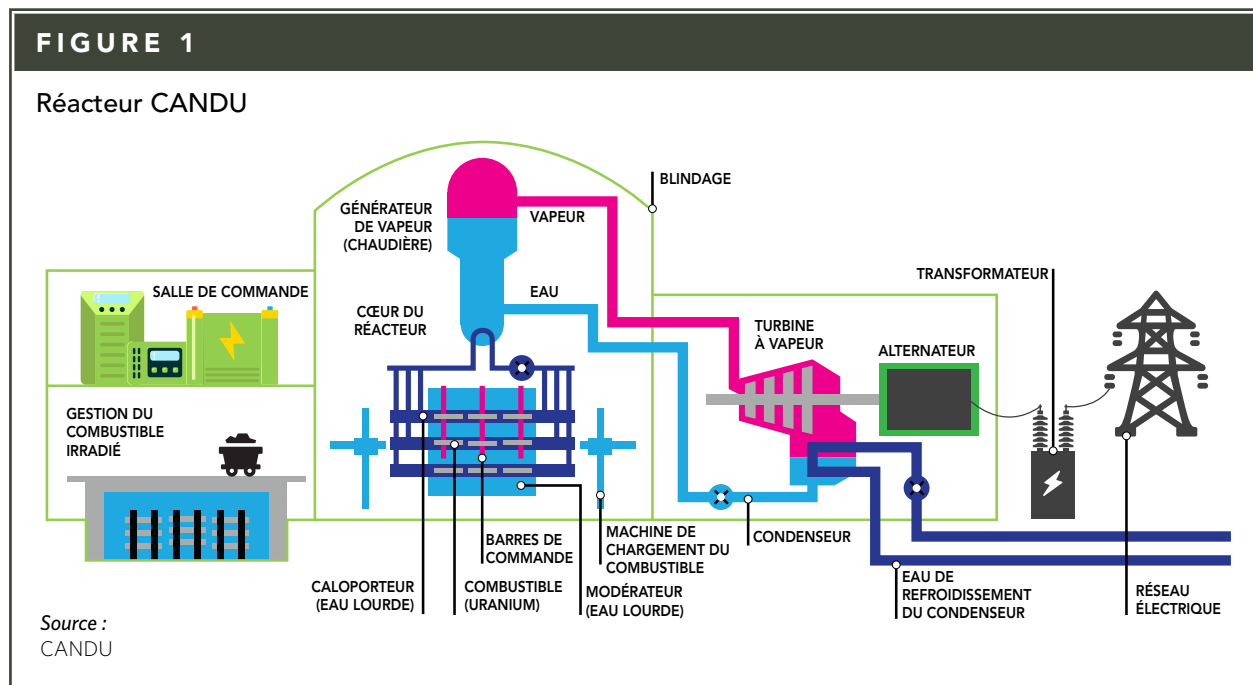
FIGURE 1

Réacteur CANDU

BLINDAGE

GÉNÉRATEUR DE VAPEUR (CHAUDIÈRE)

VAPEUR

SALLE DE COMMANDE

EAU

CŒUR DU RÉACTEUR

TRANSFORMATEUR

TURBINE À VAPEUR

ALTERNATEUR

GESTION DU COMBUSTIBLE IRRADIÉ

BARRES DE COMMANDE

MACHINE DE CHARGEMENT DU COMBUSTIBLE

CONDENSEUR

CALOPORTEUR (EAU LOURDE)

COMBUSTIBLE (URANIUM)

MODÉRATEUR (EAU LOURDE)

EAU DE REFROIDISSEMENT DU CONDENSEUR

RÉSEAU ÉLECTRIQUE

Source :
CANDU